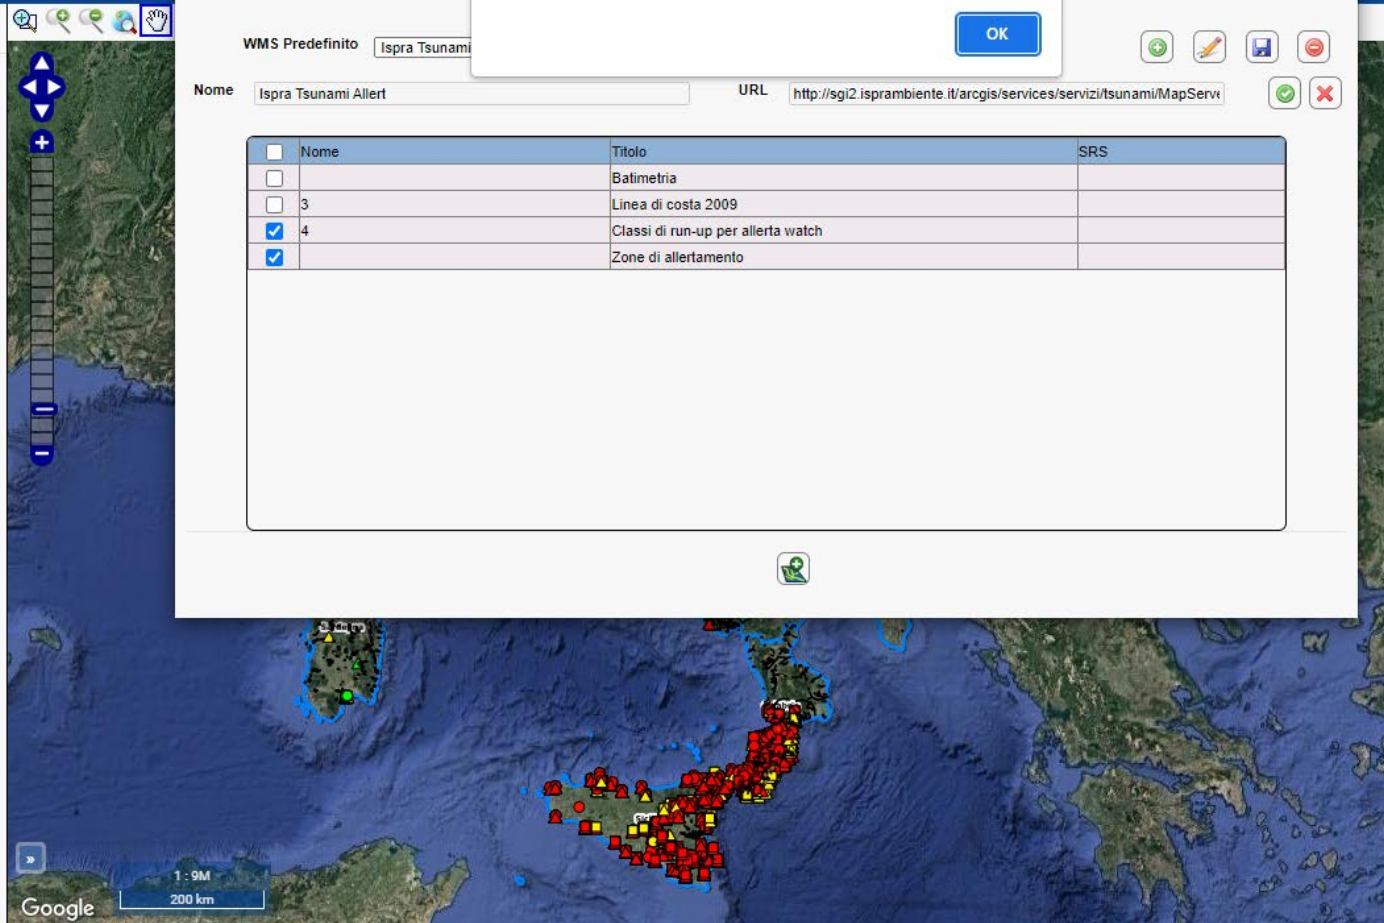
OK

WMS Predefinito Ispra Tsunami

Nome Ispra Tsunami Allert

URL http://sgi2.isprambiente.it/arcgis/services/servizi/tsunami/MapServe

| | Nome | Titolo | SRS |
|---|---|---|---|
| | | Batimetria | |
| | 3 | Linea di costa 2009 | |
| ✓ | 4 | Classi di run-up per allerta watch | |
| ✓ | | Zone di allertamento | |

1 : 9M
200 km
Google